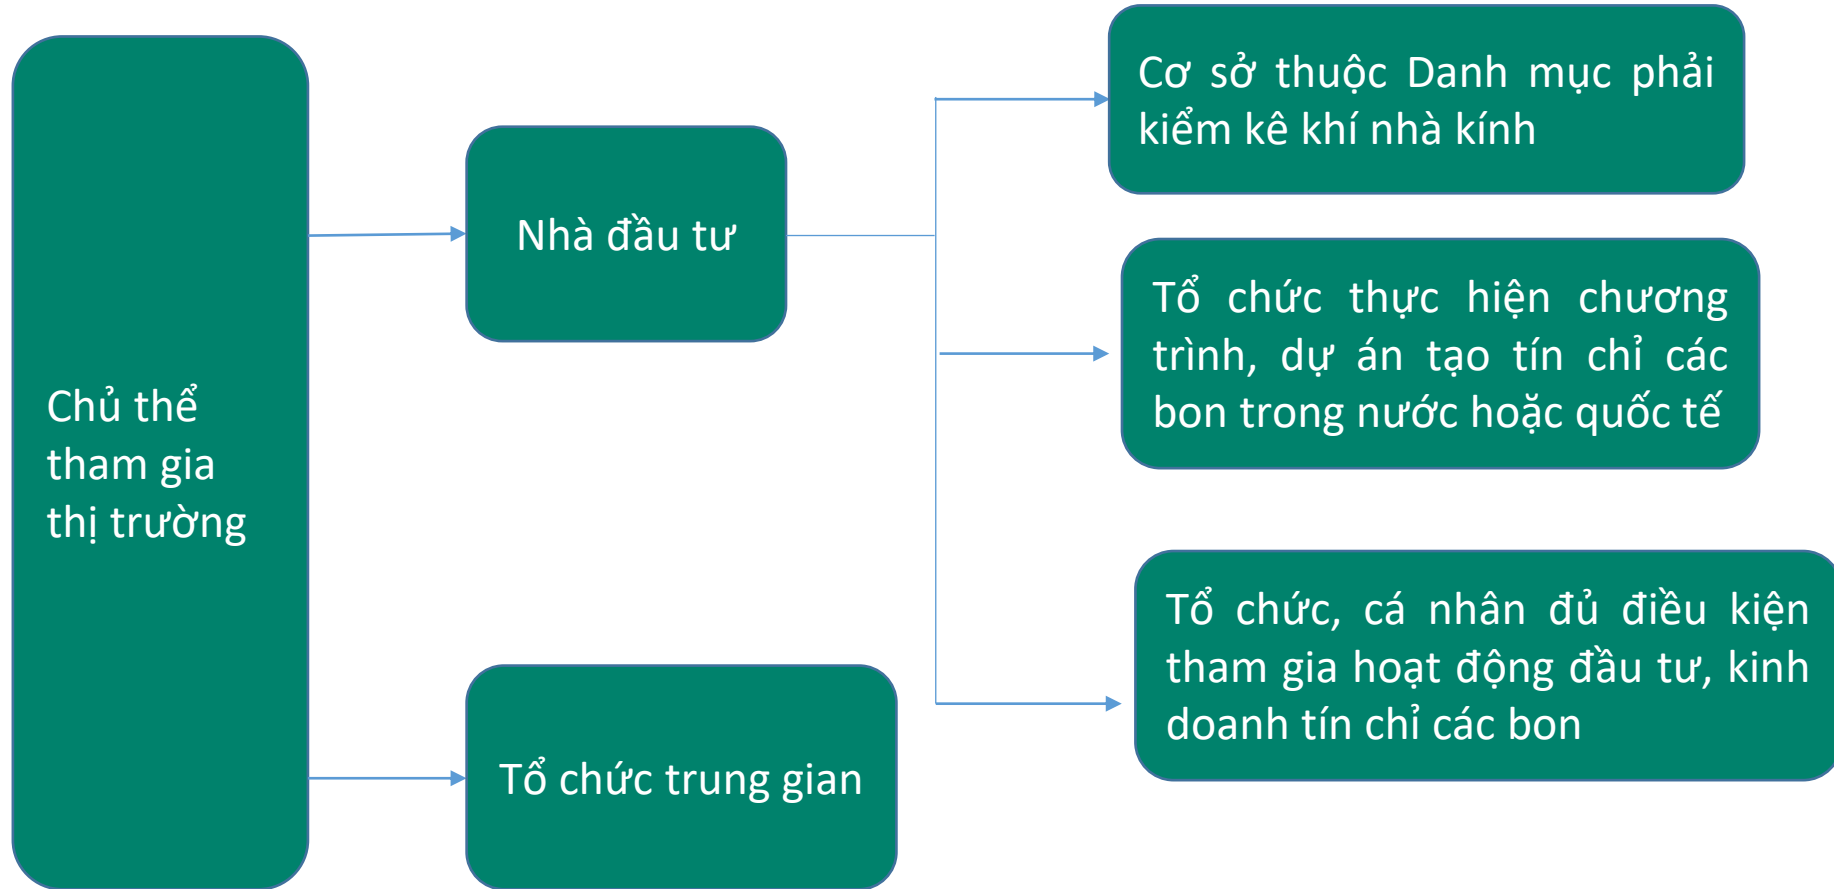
Chủ thể tham gia thị trường

Nhà đầu tư

Tổ chức trung gian

Cơ sở thuộc Danh mục phải kiểm kê khí nhà kính

Tổ chức thực hiện chương trình, dự án tạo tín chỉ các bon trong nước hoặc quốc tế

Tổ chức, cá nhân đủ điều kiện tham gia hoạt động đầu tư, kinh doanh tín chỉ các bon